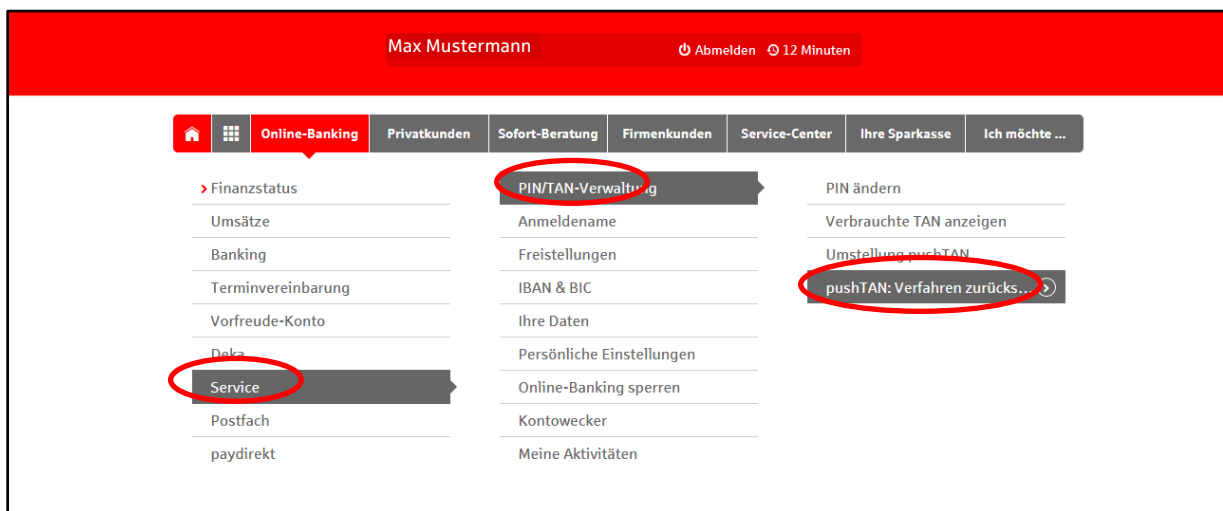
Max Mustermann

Abmelden 12 Minuten

Online-Banking Privatkunden Sofort-Beratung Firmenkunden Service-Center Ihre Sparkasse Ich möchte ...

Finanzstatus
Umsätze
Banking
Terminvereinbarung
Vorfreude-Konto
Deka
Service
Postfach
paydirekt

PIN/TAN-Verwaltung
Anmeldename
Freistellungen
IBAN & BIC
Ihre Daten
Persönliche Einstellungen
Online-Banking sperren
Kontowecker
Meine Aktivitäten

PIN ändern
Verbrauchte TAN anzeigen
Umstellung pushTAN
pushTAN: Verfahren zurücks...